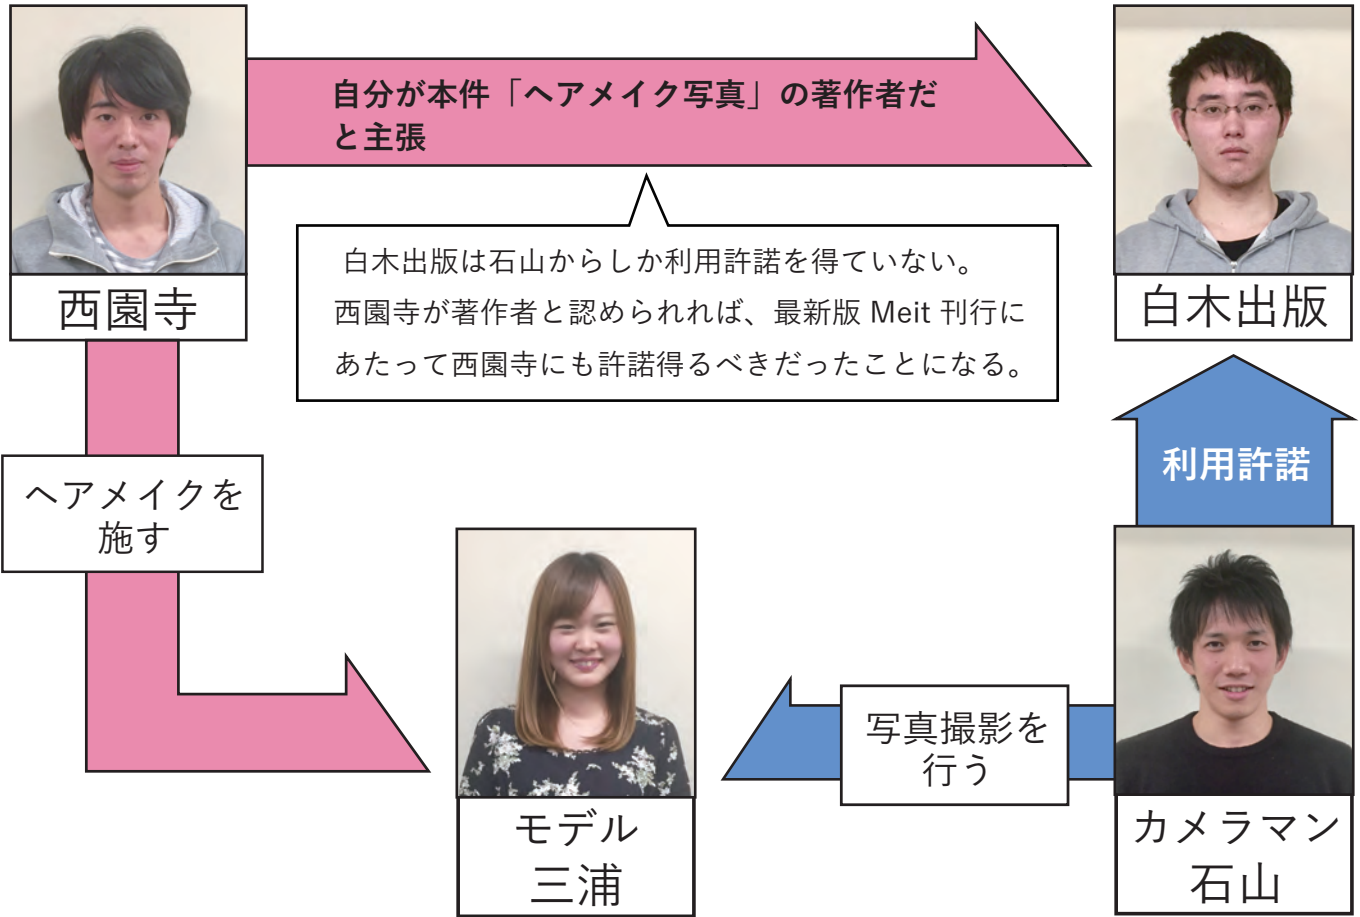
西園寺

自分が本件「ヘアメイク写真」の著作者だと主張

白木出版は石山からしか利用許諾を得ていない。
西園寺が著作者と認められれば、最新版 Meit 刊行にあたって西園寺にも許諾得るべきだったことになる。

白木出版

ヘアメイクを施す

利用許諾

モデル
三浦

写真撮影を行う

カメラマン
石山